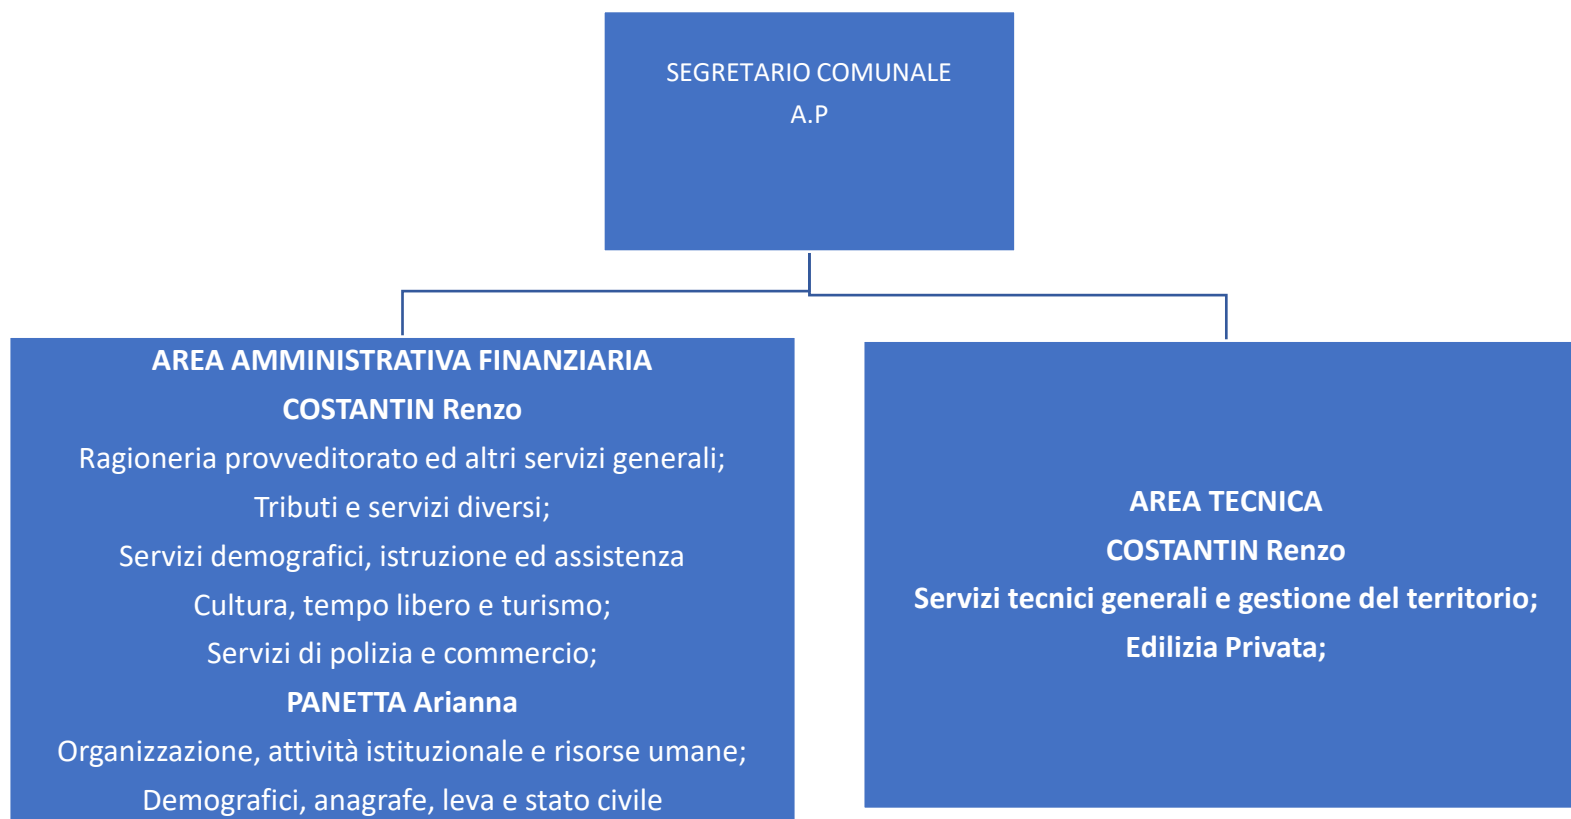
SEGRETARIO COMUNALE
A.P

AREA AMMINISTRATIVA FINANZIARIA
COSTANTIN Renzo
Ragioneria provveditorato ed altri servizi generali;
Tributi e servizi diversi;
Servizi demografici, istruzione ed assistenza
Cultura, tempo libero e turismo;
Servizi di polizia e commercio;
PANETTA Arianna
Organizzazione, attività istituzionale e risorse umane;
Demografici, anagrafe, leva e stato civile

AREA TECNICA
COSTANTIN Renzo
Servizi tecnici generali e gestione del territorio;
Edilizia Privata;